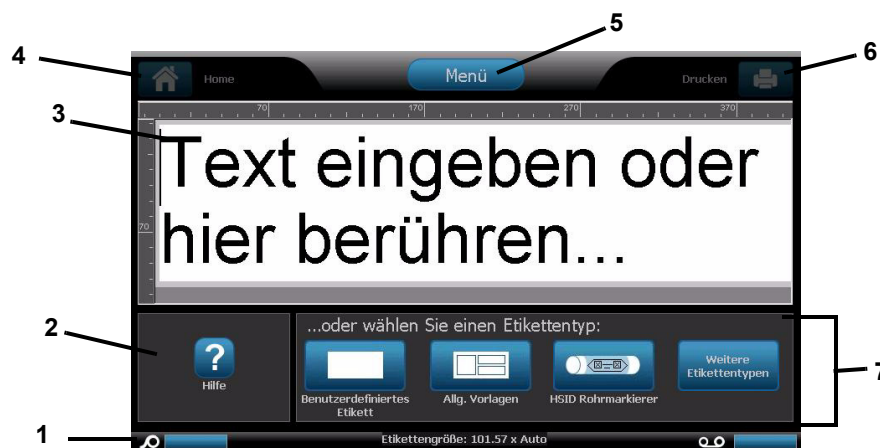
4

5

6

Home

Menü

Drucken

3

70

170

270

370

70

Text eingeben oder hier berühren...

2

...oder wählen Sie einen Etikettentyp:

Hilfe

Benutzerdefiniertes Etikett

Allg. Vorlagen

HSID Rohrmarkierer

Weitere Etikettentypen

7

1

Etikettengröße: 101.57 x Auto